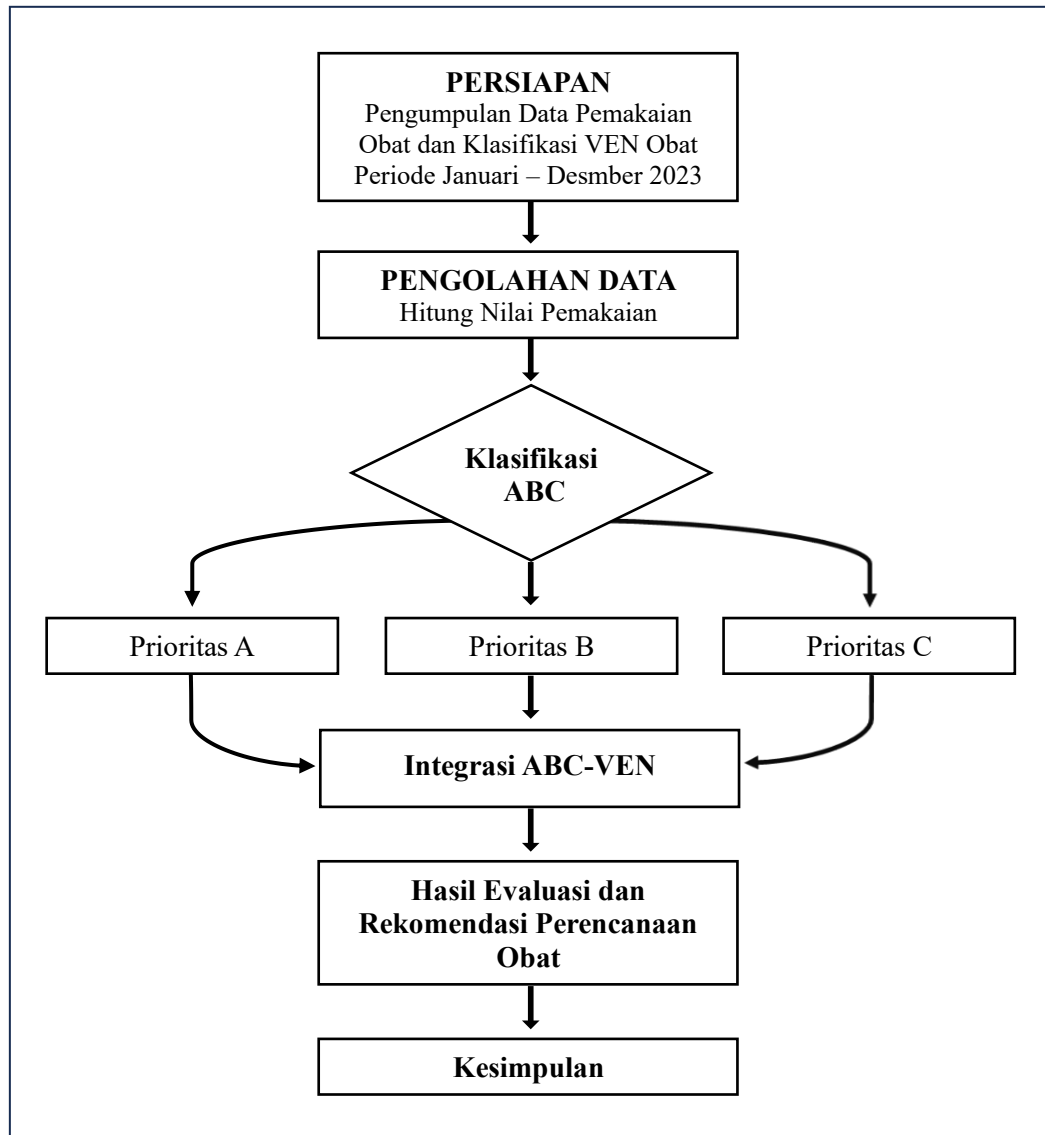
PERSIAPAN
Pengumpulan Data Pemakaian Obat dan Klasifikasi VEN Obat Periode Januari – Desmber 2023

PENGOLAHAN DATA
Hitung Nilai Pemakaian

Klasifikasi ABC

Prioritas A

Prioritas B

Prioritas C

Integrasi ABC-VEN

Hasil Evaluasi dan Rekomendasi Perencanaan Obat

Kesimpulan